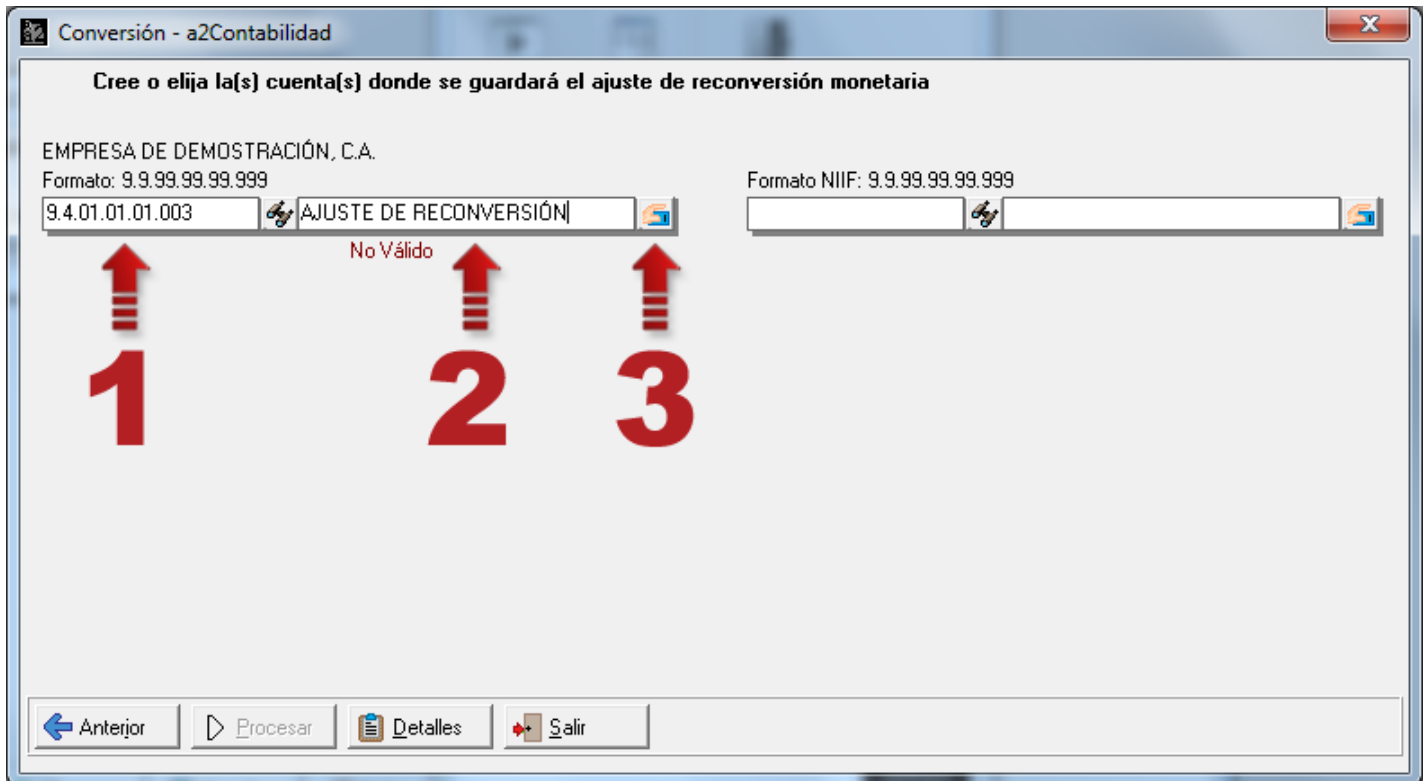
Conversión - a2Contabilidad

Cree o elija la(s) cuenta(s) donde se guardará el ajuste de reconversión monetaria

EMPRESA DE DEMOSTRACIÓN, C.A.

Formato: 9.9.99.99.99.999

9.4.01.01.01.003

AJUSTE DE RECONVERSIÓN

No Válido

Formato NIIF: 9.9.99.99.99.999

1

2

3

Anterior

Procesar

Detalles

Salir